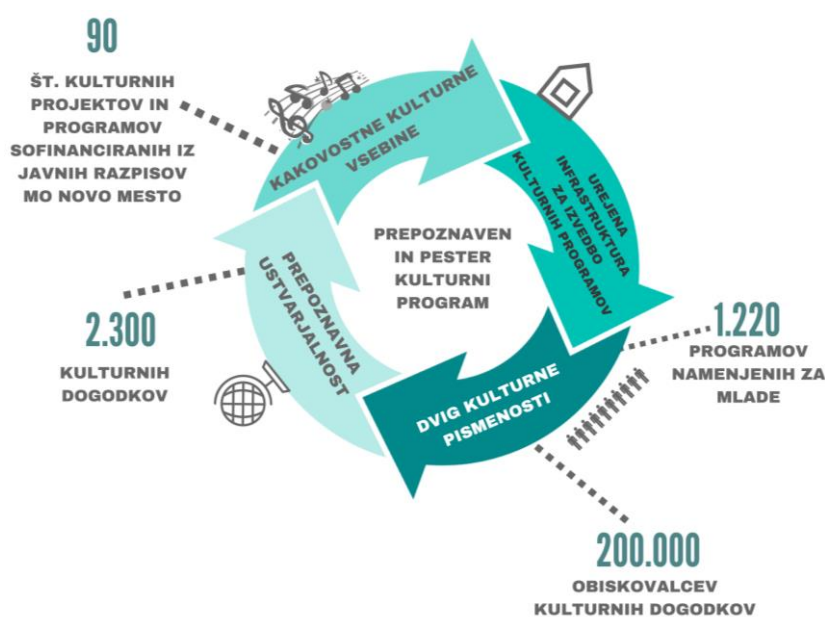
90

ŠT. KULTURNIH PROJEKTOV IN PROGRAMOV SOFINANCIRANIH IZ JAVNIH RAZPISOV MO NOVO MESTO

KAKOVOSTNE KULTURNE VSEBINE

UREJENA INFRASTRUKTURA ZA IZVEDBO KULTURNIH PROGRAMOV

PREPOZNAVEN IN PESTER KULTURNI PROGRAM

PREPOZNAVNA USTVARJALNOST

2.300

KULTURNIH DOGODKOV

1.220

PROGRAMOV NAMENJENIH ZA MLADE

DVIG KULTURNE PISMENOSTI

200.000

OBISKOVALCEV KULTURNIH DOGODKOV